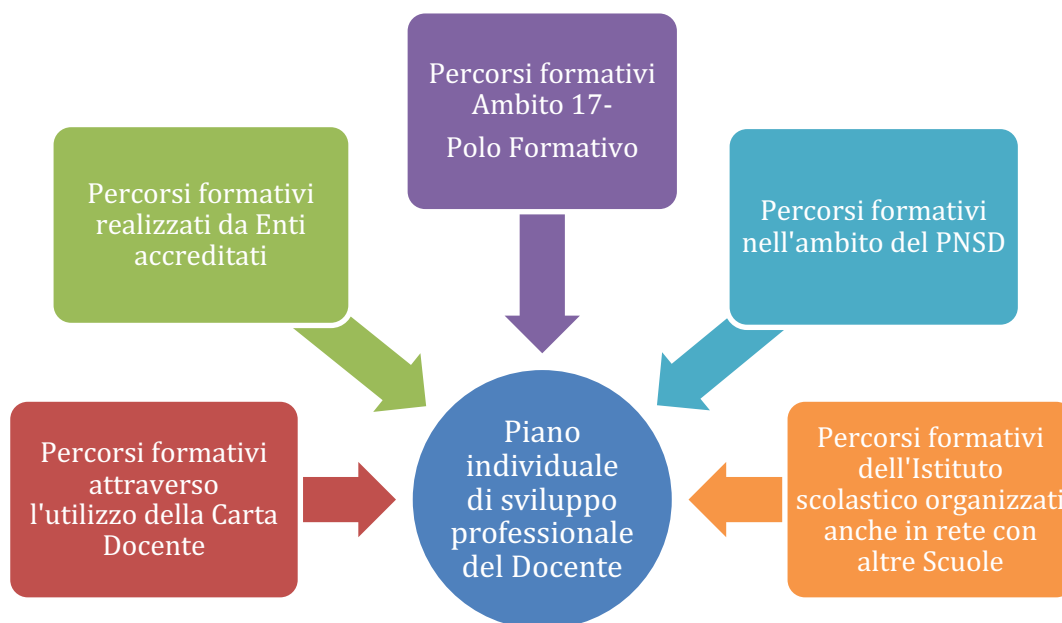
Percorsi formativi Ambito 17-

Polo Formativo

Percorsi formativi realizzati da Enti accreditati

Percorsi formativi nell'ambito del PNSD

Percorsi formativi attraverso l'utilizzo della Carta Docente

Piano individuale di sviluppo professionale del Docente

Percorsi formativi dell'Istituto scolastico organizzati anche in rete con altre Scuole